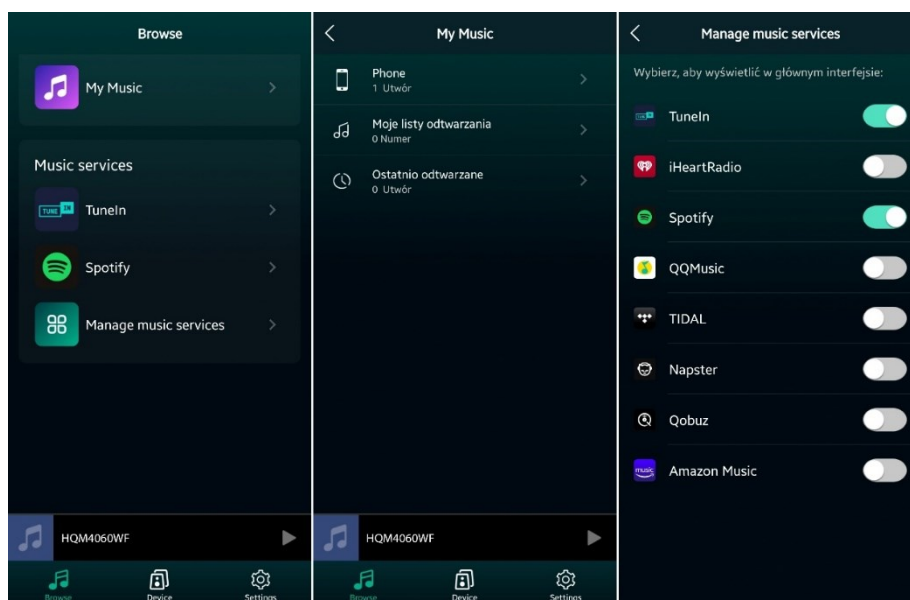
Browse

My Music

Music services

TuneIn

Spotify

Manage music services

HQM4060WF

Browse
Device
Settings

My Music

Phone
1 Utwór

Moje listy odtwarzania
0 Numer

Ostatnio odtwarzane
0 Utwór

HQM4060WF

Browse
Device
Settings

Manage music services

Wybierz, aby wyświetlić w głównym interfejsie:

TuneIn

iHeartRadio

Spotify

QQMusic

TIDAL

Napster

Qobuz

Amazon Music